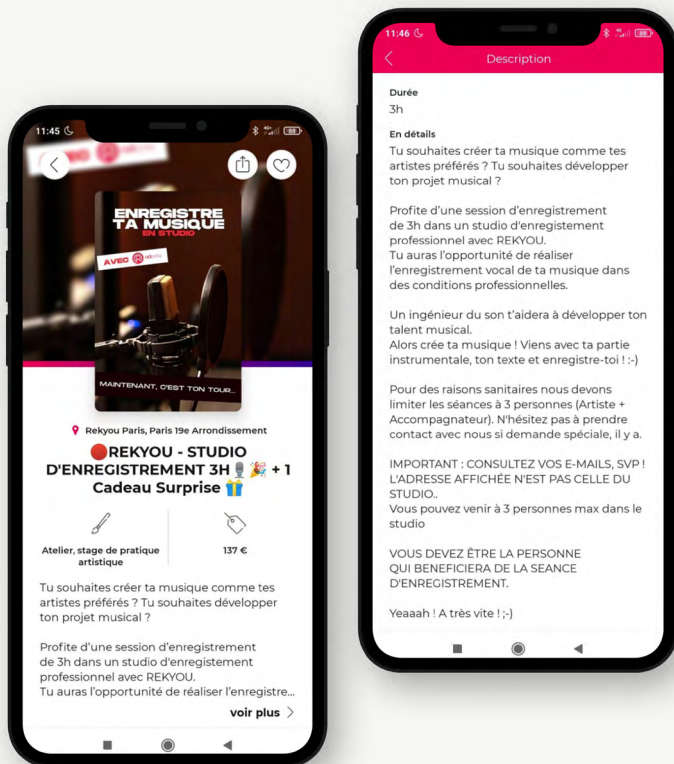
11:45

ENREGISTRE TA MUSIQUE EN STUDIO

AVEC rekyou

MAINTENANT, C'EST TON TOUR_

Rekyou Paris, Paris 19e Arrondissement

🔴REKYOU - STUDIO D'ENREGISTREMENT 3H 🎙️ 🎉 + 1 Cadeau Surprise 🎁

Atelier, stage de pratique artistique

137 €

Tu souhaites créer ta musique comme tes artistes préférés ? Tu souhaites développer ton projet musical ?

Profite d'une session d'enregistrement de 3h dans un studio d'enregistrement professionnel avec REKYOU.
Tu auras l'opportunité de réaliser l'enregistre...

voir plus >

11:46

Description

Durée
3h

En détails
Tu souhaites créer ta musique comme tes artistes préférés ? Tu souhaites développer ton projet musical ?

Profite d'une session d'enregistrement de 3h dans un studio d'enregistement professionnel avec REKYOU.
Tu auras l'opportunité de réaliser l'enregistrement vocal de ta musique dans des conditions professionnelles.

Un ingénieur du son t'aidera à développer ton talent musical.
Alors crée ta musique ! Viens avec ta partie instrumentale, ton texte et enregistre-toi ! :-)

Pour des raisons sanitaires nous devons limiter les séances à 3 personnes (Artiste + Accompagnateur). N'hésitez pas à prendre contact avec nous si demande spéciale, il y a.

IMPORTANT : CONSULTEZ VOS E-MAILS, SVP ! L'ADRESSE AFFICHÉE N'EST PAS CELLE DU STUDIO..
Vous pouvez venir à 3 personnes max dans le studio

VOUS DEVEZ ÊTRE LA PERSONNE QUI BENEFICIERA DE LA SEANCE D'ENREGISTREMENT.

Yeaaah ! A très vite ! ;-)